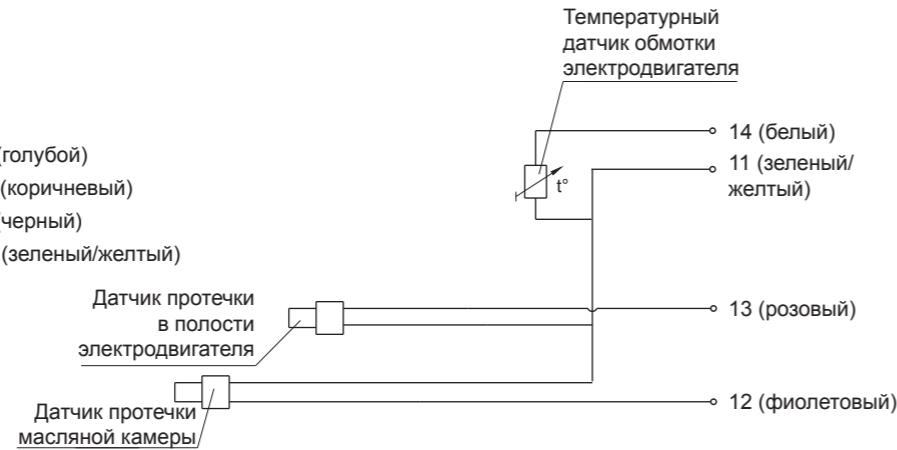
Температурный датчик обмотки электродвигателя

(голубой)
(коричневый)
черный)
(зеленый/желтый)

t°

14 (белый)
11 (зеленый/ желтый)

Датчик протечки в полости электродвигателя

13 (розовый)

Датчик протечки масляной камеры

12 (фиолетовый)